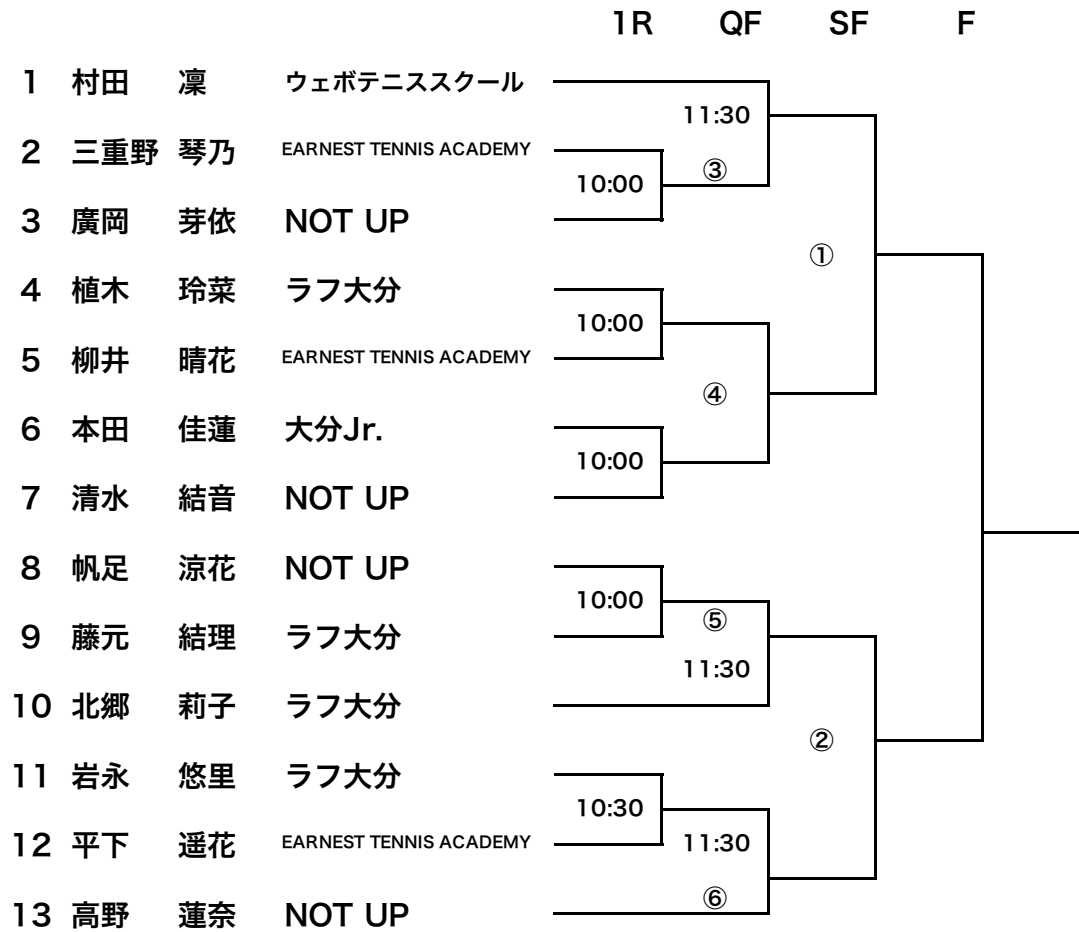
1R QF SF F

1 村田 凜 ウェボテニススクール
2 三重野 琴乃 EARNEST TENNIS ACADEMY
3 廣岡 芽依 NOT UP
4 植木 玲菜 ラフ大分
5 柳井 晴花 EARNEST TENNIS ACADEMY
6 本田 佳蓮 大分Jr.
7 清水 結音 NOT UP
8 帆足 涼花 NOT UP
9 藤元 結理 ラフ大分
10 北郷 莉子 ラフ大分
11 岩永 悠里 ラフ大分
12 平下 遥花 EARNEST TENNIS ACADEMY
13 高野 蓮奈 NOT UP

11:30
10:00
③
①
10:00
④
10:00
10:00
⑤
11:30
②
10:30
11:30
⑥